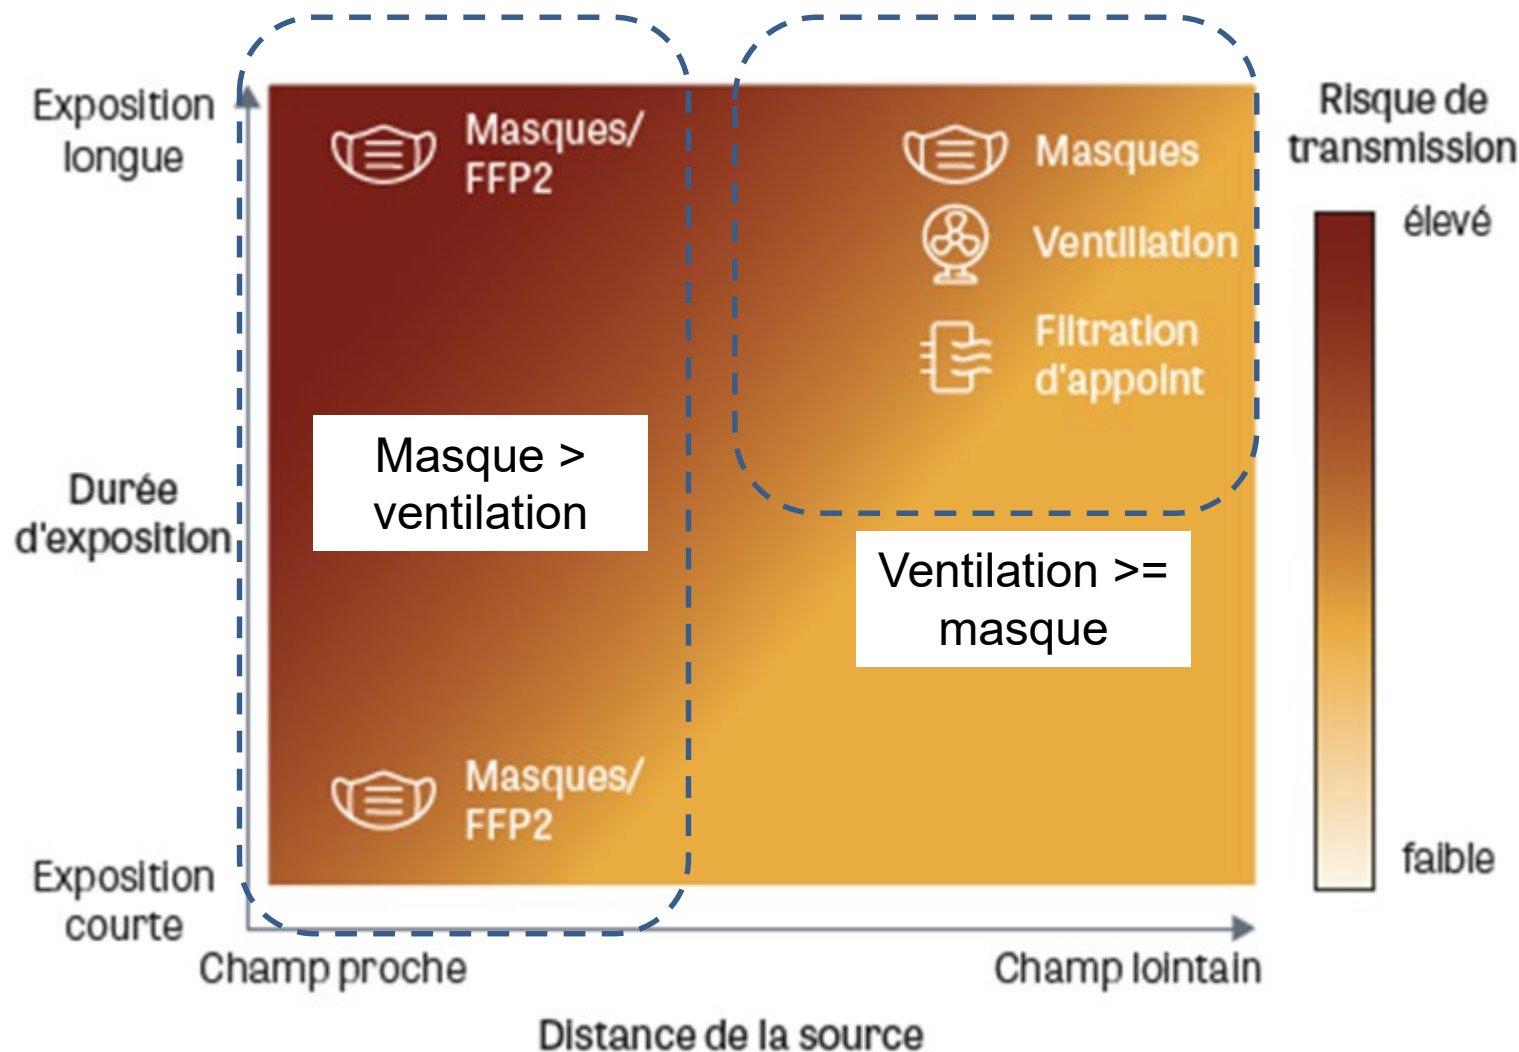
Exposition longue

Masques/ FFP2

Masques

Ventilation

Filtration d'appoint

Risque de transmission

élevé

Durée d'exposition

Masque > ventilation

Ventilation >= masque

Masques/ FFP2

faible

Exposition courte

Champ proche

Champ lointain

Distance de la source